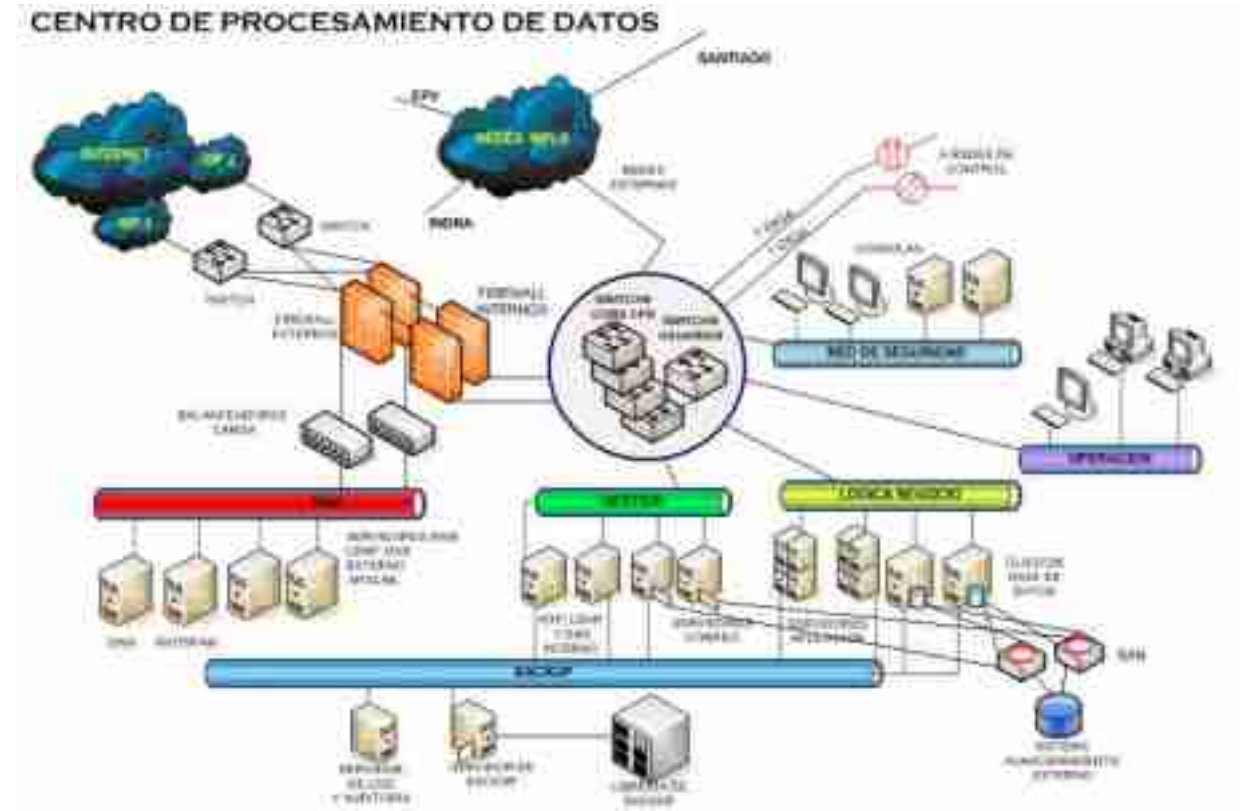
CENTRO DE PROCESAMIENTO DE DATOS

SANTIAGO

EPV

REDES MPLS

INDRA

REDES EXTERNAS

INTERNET

ISP 2

ISP 1

SWITCH

SWITCH

FIREWALL EXTERNOS

FIREWALL INTERNOS

A REDES DE CONTROL

LINEA

LOCAL

CONSOLAS

SWITCH CORE EPV

SWITCH SEGURIDAD

RED DE SEGURIDAD

BALANCEADORES CARGA

OPERACION

DMZ

GESTION

LOGICA NEGOCIO

SERVIDORES LDAP DNS EXTERNO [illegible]

DNS

INTERNET

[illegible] LDAP CORE INTERNO

SERVIDORES CONTROL

SERVIDORES APLICACION

CLUSTER BASE DE DATOS

SAN

BACKUP

SERVIDOR DE LOG Y AUDITORIA

SERVIDOR DE BACKUP

LIBRERIA DE BACKUP

SISTEMA ALMACENAMIENTO EXTERNO